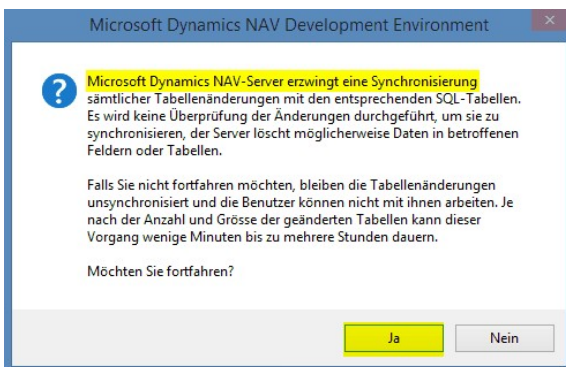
Microsoft Dynamics NAV Development Environment

Microsoft Dynamics NAV-Server erzwingt eine Synchronisierung sämtlicher Tabellenänderungen mit den entsprechenden SQL-Tabellen. Es wird keine Überprüfung der Änderungen durchgeführt, um sie zu synchronisieren, der Server löscht möglicherweise Daten in betroffenen Feldern oder Tabellen.

Falls Sie nicht fortfahren möchten, bleiben die Tabellenänderungen unsynchronisiert und die Benutzer können nicht mit ihnen arbeiten. Je nach der Anzahl und Grösse der geänderten Tabellen kann dieser Vorgang wenige Minuten bis zu mehrere Stunden dauern.

Möchten Sie fortfahren?

Ja

Nein